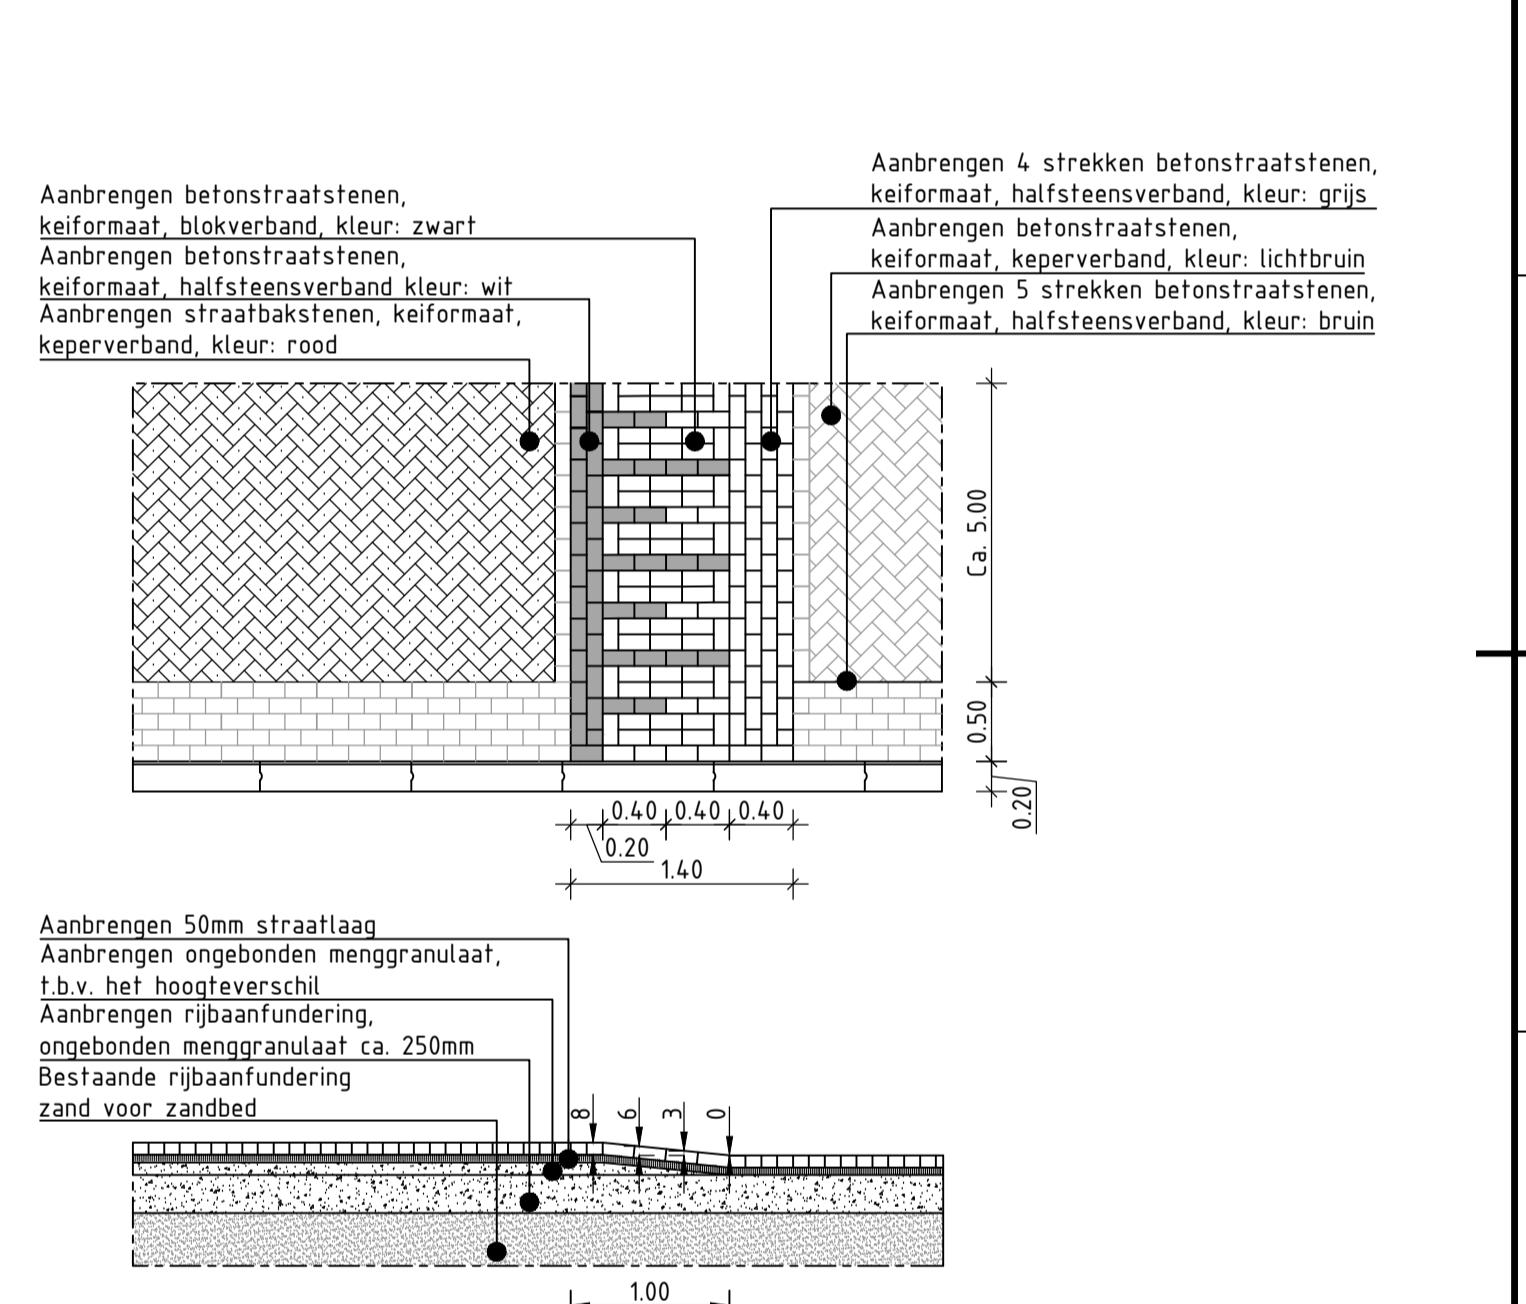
Aanbrengen betonstraatstenen, keiformaat, blokverband, kleur: zwart
Aanbrengen betonstraatstenen, keiformaat, halfsteensverband kleur: wit
Aanbrengen straatbakstenen, keiformaat, keperverband, kleur: rood

Aanbrengen 4 strekken betonstraatstenen, keiformaat, halfsteensverband, kleur: grijs
Aanbrengen betonstraatstenen, keiformaat, keperverband, kleur: lichtbruin
Aanbrengen 5 strekken betonstraatstenen, keiformaat, halfsteensverband, kleur: bruin

Ca. 5.00
0.50
0.20

0.40 0.40 0.40
0.20
1.40

Aanbrengen 50mm straatlaag
Aanbrengen ongebonden menggranulaat, t.b.v. het hoogteverschil
Aanbrengen rijbaanfundering, ongebonden menggranulaat ca. 250mm
Bestaande rijbaanfundering zand voor zandbed

8 6 3 0

1.00